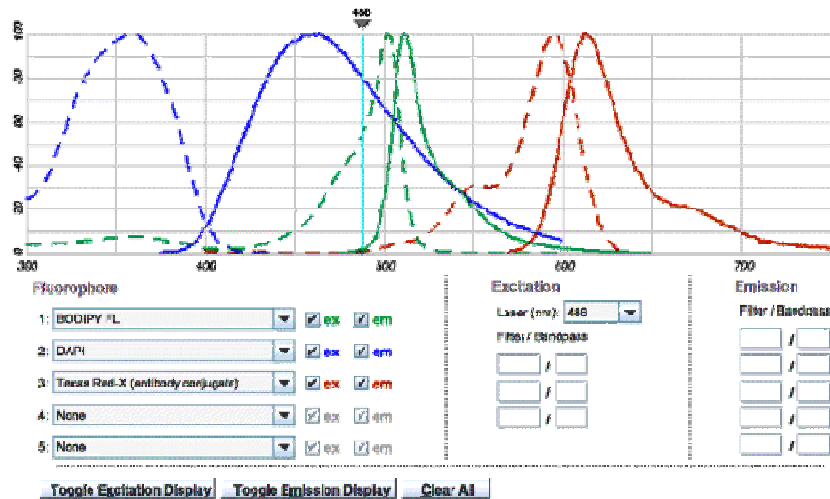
488

100
80
60
40
20
0

300
400
500
600
700

Fluorophore

1: BODIPY FL
ex
em

2: DAPI
ex
em

3: Texas Red-X (antibody conjugate)
ex
em

4: None
ex
em

5: None
ex
em

Excitation

Laser (nm): 488

Filter / Bandpass

/
/
/

Emission

Filter / Bandpass

/
/
/
/
/

Toggle Excitation Display
Toggle Emission Display
Clear All